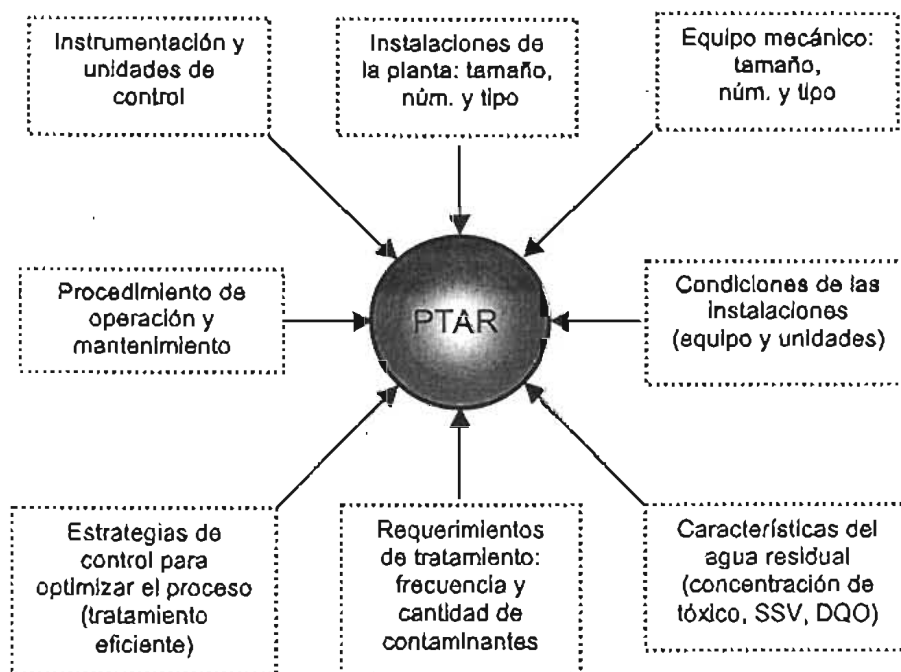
Instrumentación y unidades de control

Instalaciones de la planta: tamaño, núm. y tipo

Equipo mecánico: tamaño, núm. y tipo

Procedimiento de operación y mantenimiento

PTAR

Condiciones de las instalaciones (equipo y unidades)

Estrategias de control para optimizar el proceso (tratamiento eficiente)

Requerimientos de tratamiento: frecuencia y cantidad de contaminantes

Características del agua residual (concentración de tóxico, SSV, DQO)